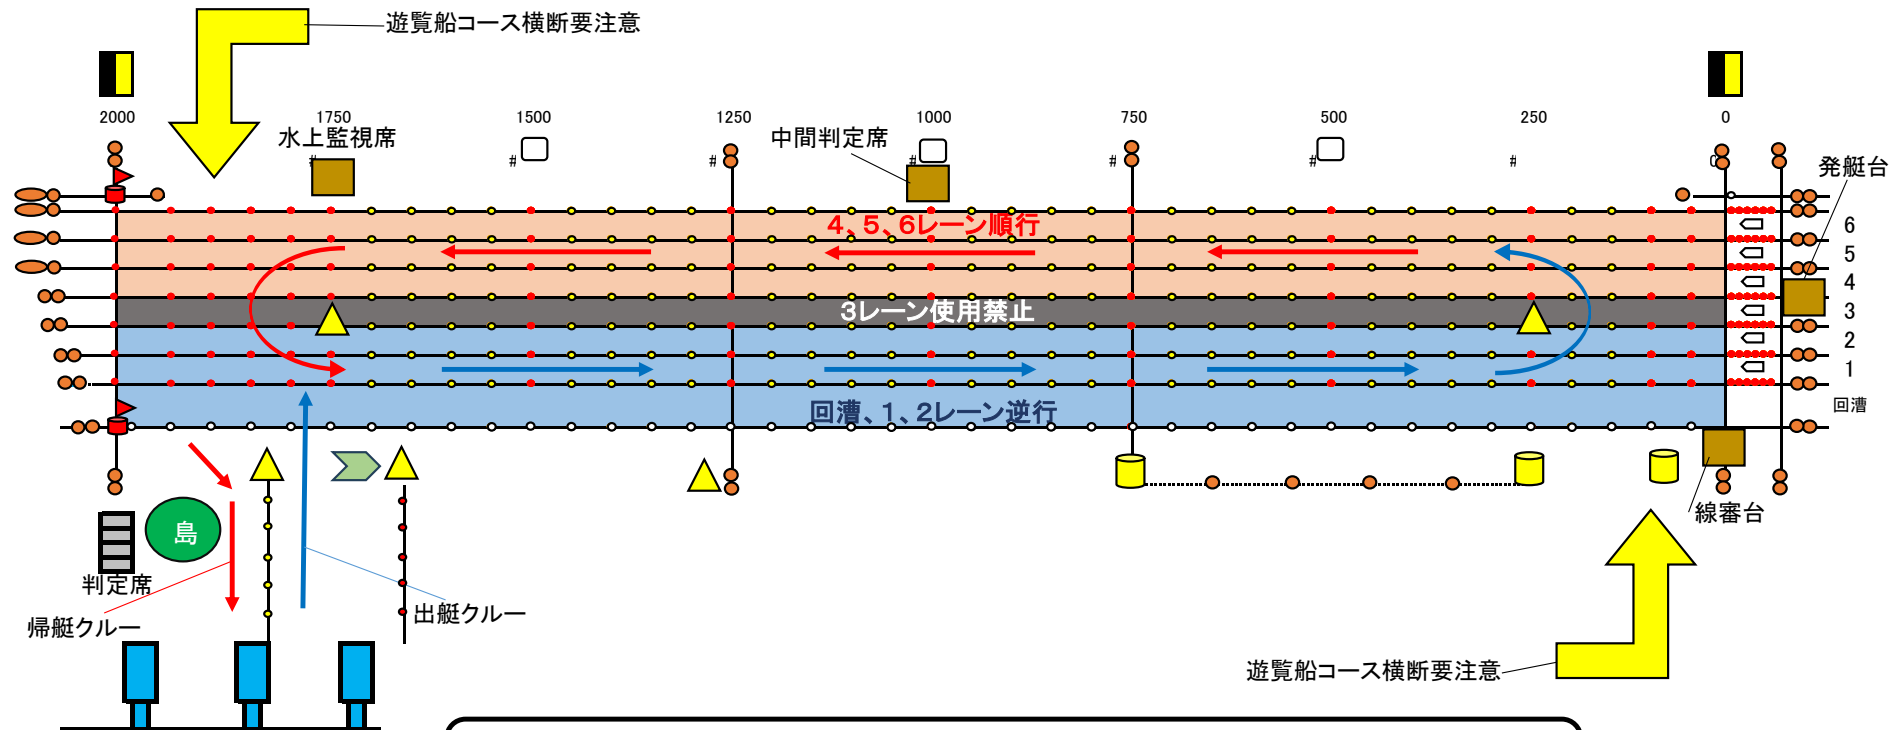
遊覧船コース横断要注意

2000

1750

1500

1250

1000

750

500

250

0

水上監視席

中間判定席

発艇台

4、5、6レーン順行

3レーン使用禁止

回漕、1、2レーン逆行

6
5
4
3
2
1
回漕

島

判定席

帰艇クルー

出艇クルー

線審台

遊覧船コース横断要注意